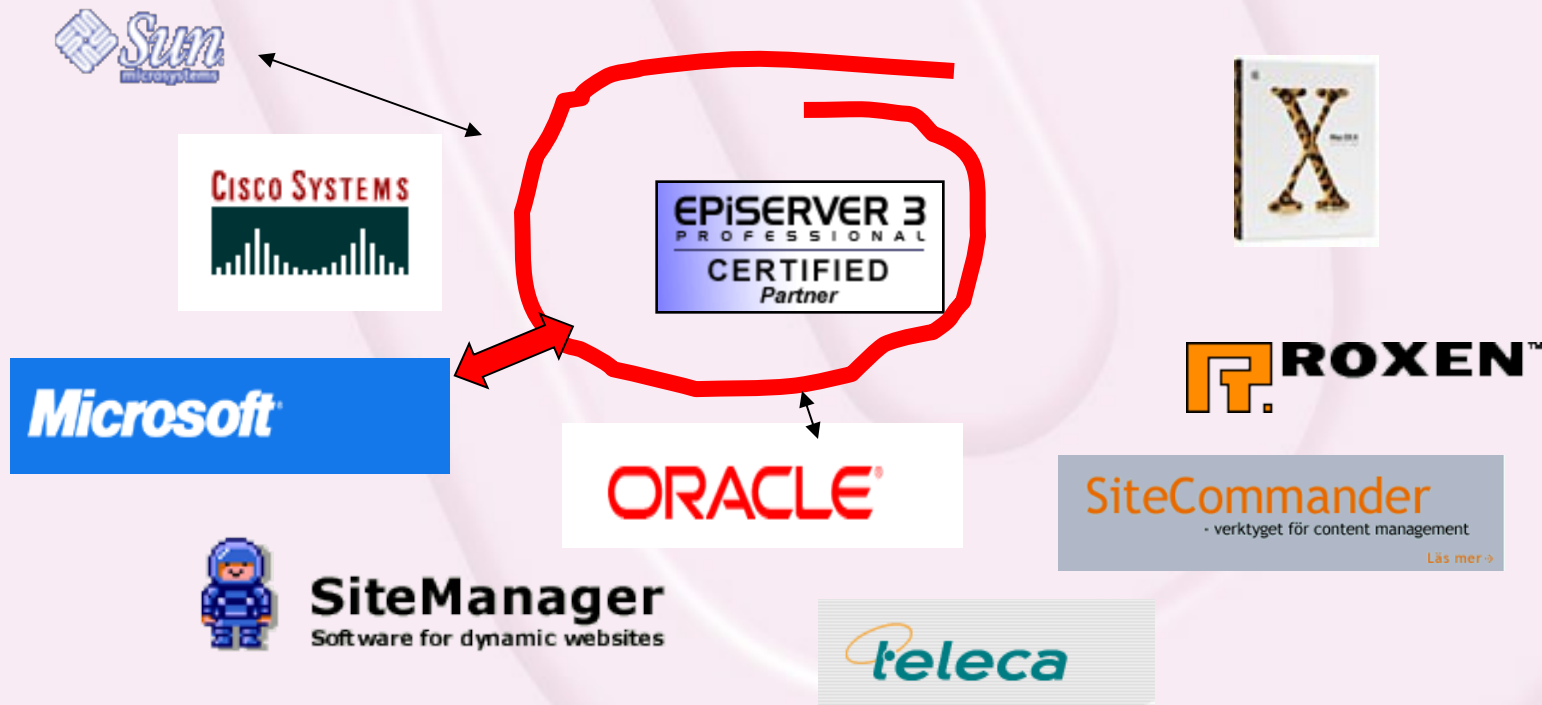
Sun microsystems

CISCO SYSTEMS

EPiSERVER 3 PROFESSIONAL CERTIFIED Partner

X

Mac OS X

ROXEN™

Microsoft

ORACLE

SiteCommander
- verktyget för content management
Läs mer ›

SiteManager
Software for dynamic websites

teleca